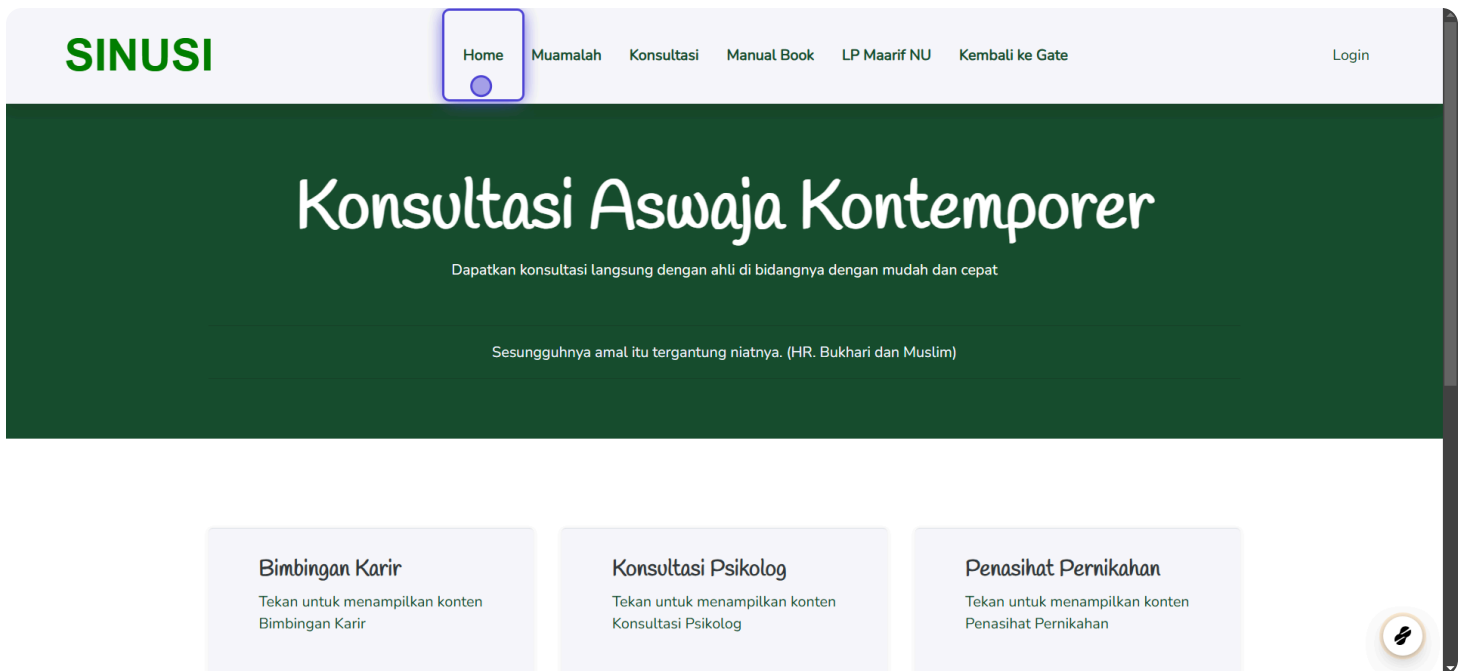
SINUSI

Home Muamalah Konsultasi Manual Book LP Maarif NU Kembali ke Gate Login

Konsultasi Aswaja Kontemporer

Dapatkan konsultasi langsung dengan ahli di bidangnya dengan mudah dan cepat

Sesungguhnya amal itu tergantung niatnya. (HR. Bukhari dan Muslim)

Bimbingan Karir

Tekan untuk menampilkan konten Bimbingan Karir

Konsultasi Psikolog

Tekan untuk menampilkan konten Konsultasi Psikolog

Penasihat Pernikahan

Tekan untuk menampilkan konten Penasihat Pernikahan